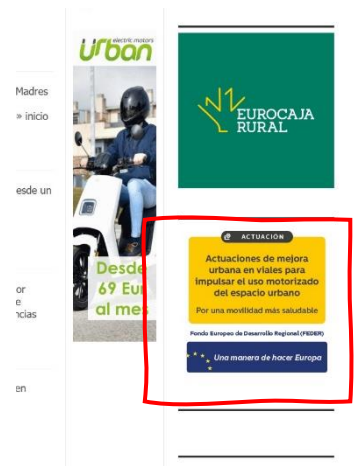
Madres

» inicio

esde un

or
e
ncias

en

urban electric motors

Desde
69 Eu
al me

EUROCAJA
RURAL

ACTUACIÓN

Actuaciones de mejora urbana en viales para impulsar el uso motorizado del espacio urbano

Por una movilidad más saludable

Fondo Europeo de Desarrollo Regional (FEDER)

Una manera de hacer Europa